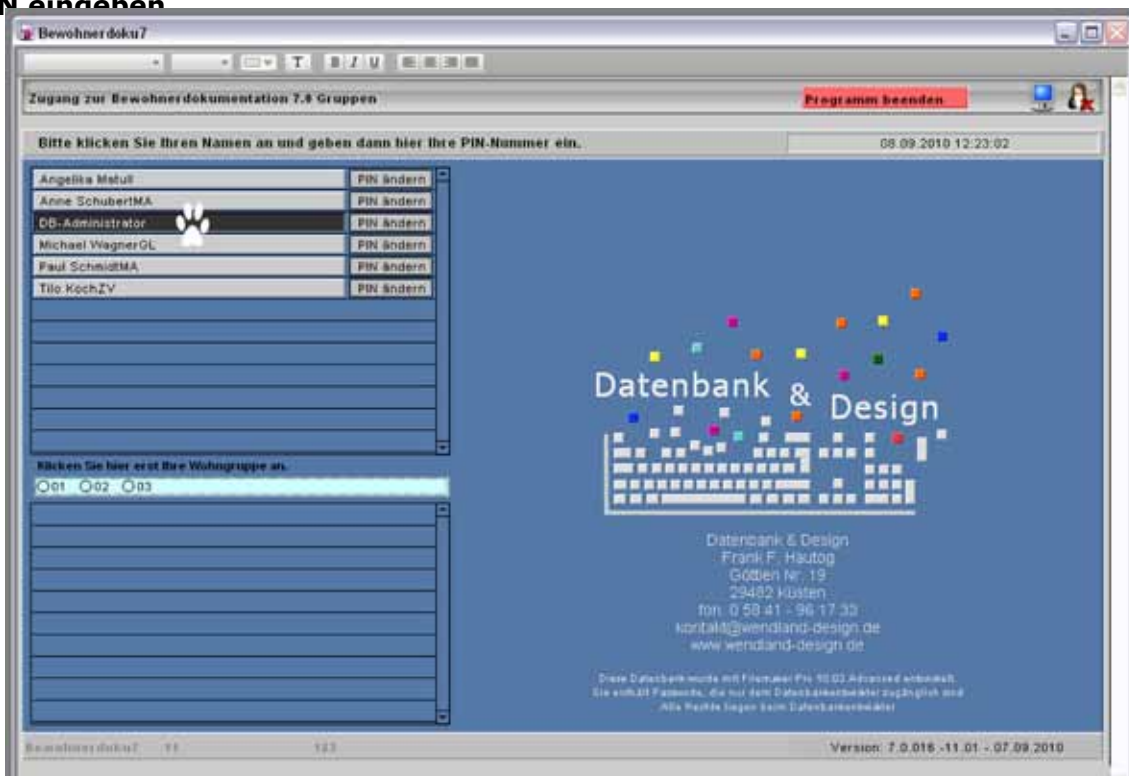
N eingeben

Bewohnerdoku7

T B I U

Zugang zur Bewohnerdokumentation 7.0 Gruppen

Programm beenden

Bitte klicken Sie Ihren Namen an und geben dann hier Ihre PIN-Nummer ein.

08.09.2010 12:23:02

| | |
|---|---|
| Angelika Matull | PIN ändern |
| Anne SchubertMA | PIN ändern |
| DB-Administrator | PIN ändern |
| Michael WagnerGL | PIN ändern |
| Paul SchmidtMA | PIN ändern |
| Tilo KochZV | PIN ändern |

Klicken Sie hier erst Ihre Wohngruppe an.

01 02 03

Datenbank & Design

Datenbank & Design
Frank F. Hautog
Göttien Nr. 19
29482 Küsten
fon: 0 58 41 - 96 17 33
kontakt@wendland-design.de
www.wendland-design.de

Diese Datenbank wurde mit Filemaker Pro 10.03 Advanced entwickelt.
Sie enthält Passworte, die nur dem Datenbankentwickler zugänglich sind.
Alle Rechte liegen beim Datenbankentwickler.

Bewohnerdoku7 11 123

Version: 7.0.016 -11.01 - 07.09.2010